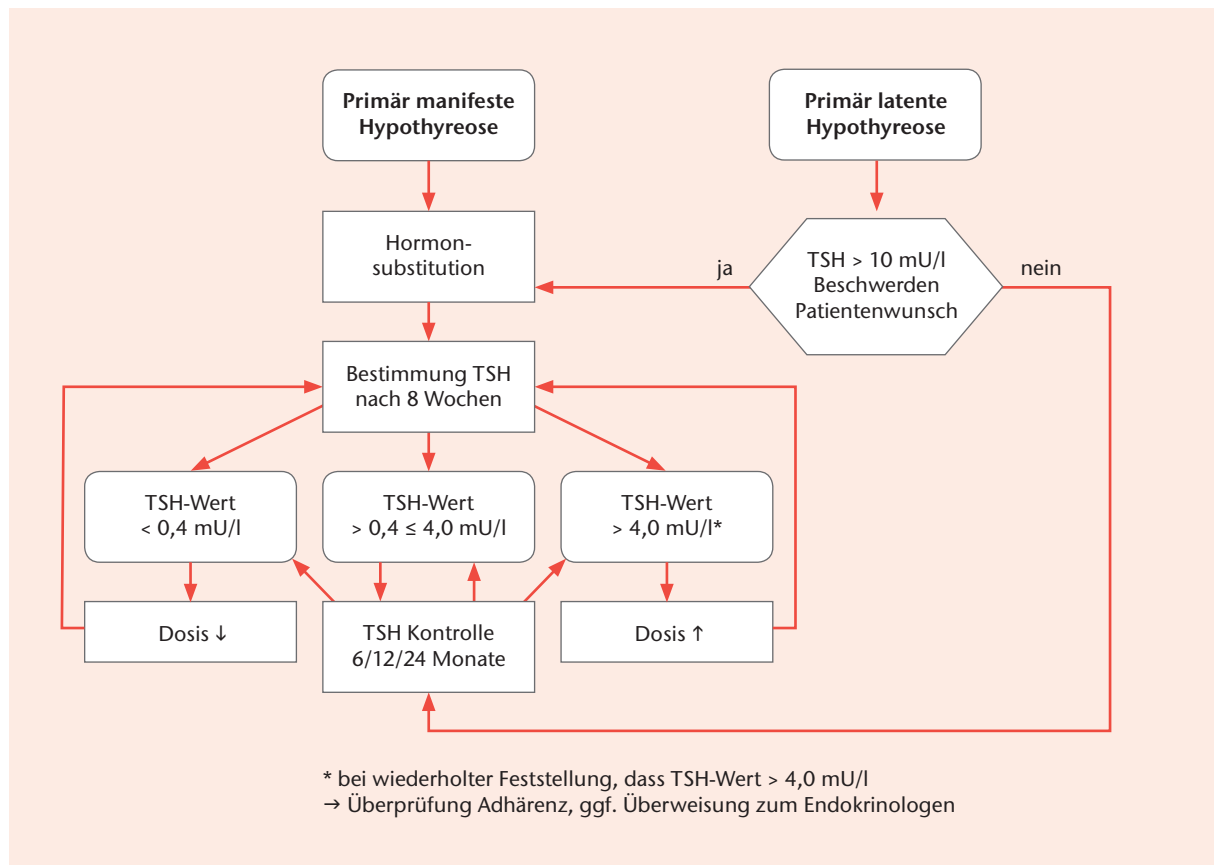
Primär manifeste Hypothyreose

Primär latente Hypothyreose

Hormonsubstitution

ja

TSH > 10 mU/l
Beschwerden
Patientenwunsch

nein

Bestimmung TSH nach 8 Wochen

TSH-Wert
< 0,4 mU/l

TSH-Wert
> 0,4 ≤ 4,0 mU/l

TSH-Wert
> 4,0 mU/l*

Dosis ↓

TSH Kontrolle
6/12/24 Monate

Dosis ↑

* bei wiederholter Feststellung, dass TSH-Wert > 4,0 mU/l
→ Überprüfung Adhärenz, ggf. Überweisung zum Endokrinologen